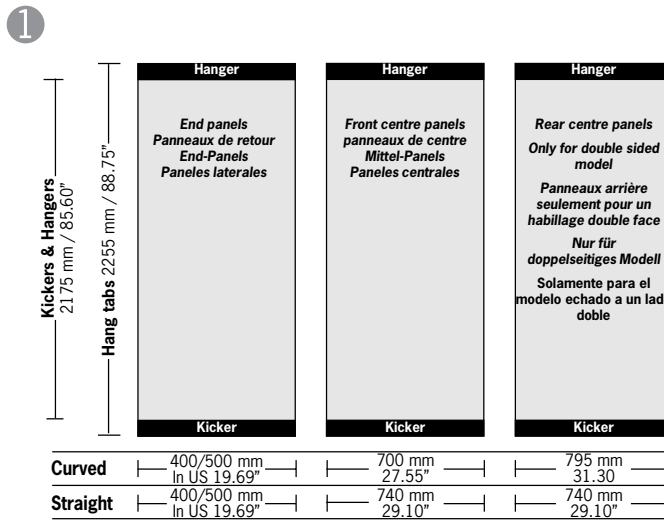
1

Kickers & Hangers 2175 mm / 85.60"

Hang tabs 2255 mm / 88.75"

Hanger

End panels
Panneaux de retour
End-Panels
Paneles laterales

Kicker

Hanger

Front centre panels
panneaux de centre
Mittel-Panels
Paneles centrales

Kicker

Hanger

Rear centre panels

Only for double sided model

Panneaux arrière seulement pour un habillage double face

Nur für doppelseitiges Modell

Solamente para el modelo echado a un lad doble

Kicker

| Curved | 400/500 mm In US 19.69" | 700 mm 27.55" | 795 mm 31.30 |
|---|---|---|---|
| Straight | 400/500 mm In US 19.69" | 740 mm 29.10" | 740 mm 29.10" |